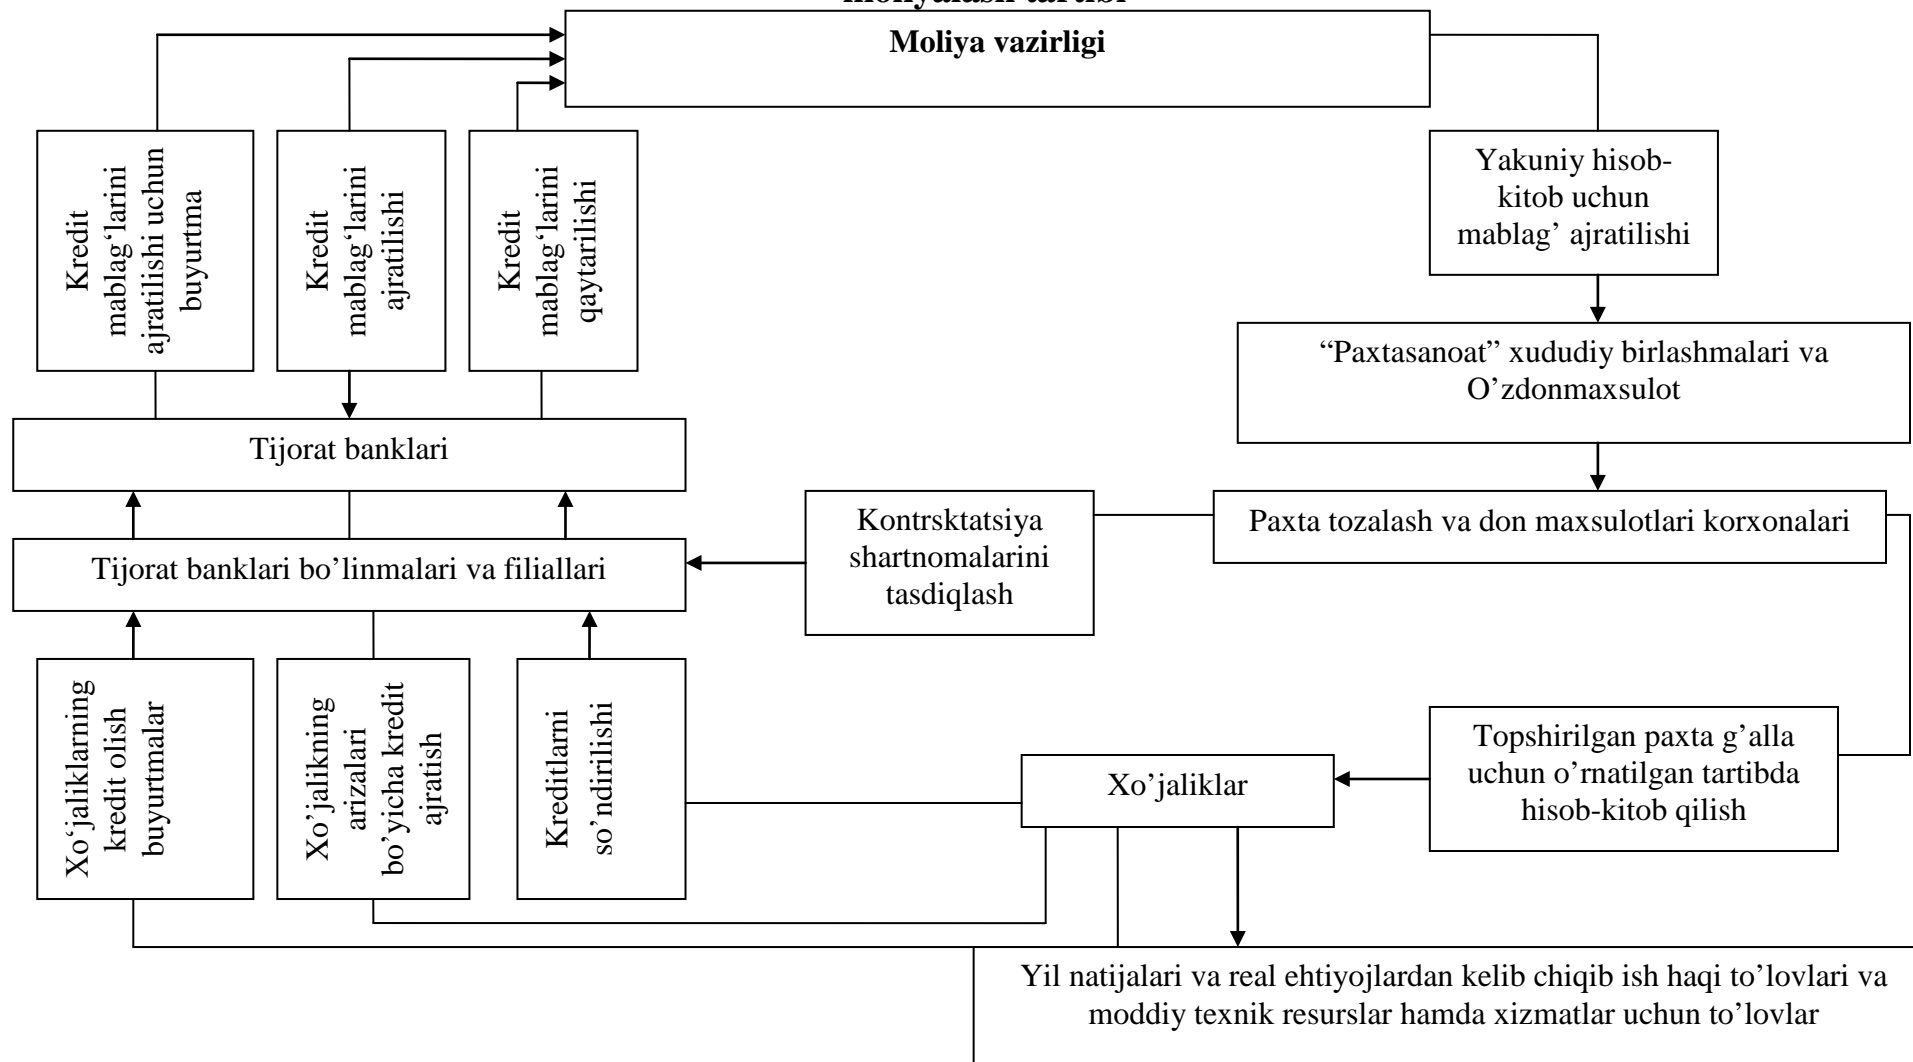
moliyalash tartibi

Moliya vazirligi

Kredit mablag‘larini ajratilishi uchun buyurtma

Kredit mablag‘larini ajratilishi

Kredit mablag‘larini qaytarilishi

Yakuniy hisob-kitob uchun mablag’ ajratilishi

“Paxtasanoat” xududiy birlashmalari va O’zdonmaxsulot

Tijorat banklari

Kontrsktatsiya shartnomalarini tasdiqlash

Paxta tozalash va don maxsulotlari korxonalari

Tijorat banklari bo’linmalari va filiallari

Xo’jaliklarning kredit olish buyurtmalar

Xo’jalikning arizalari bo’yicha kredit ajratish

Kreditlarni so’ndirilishi

Topshirilgan paxta g’alla uchun o’rnatilgan tartibda hisob-kitob qilish

Xo’jaliklar

Yil natijalari va real ehtiyojlardan kelib chiqib ish haqi to’lovlari va moddiy texnik resurslar hamda xizmatlar uchun to’lovlar